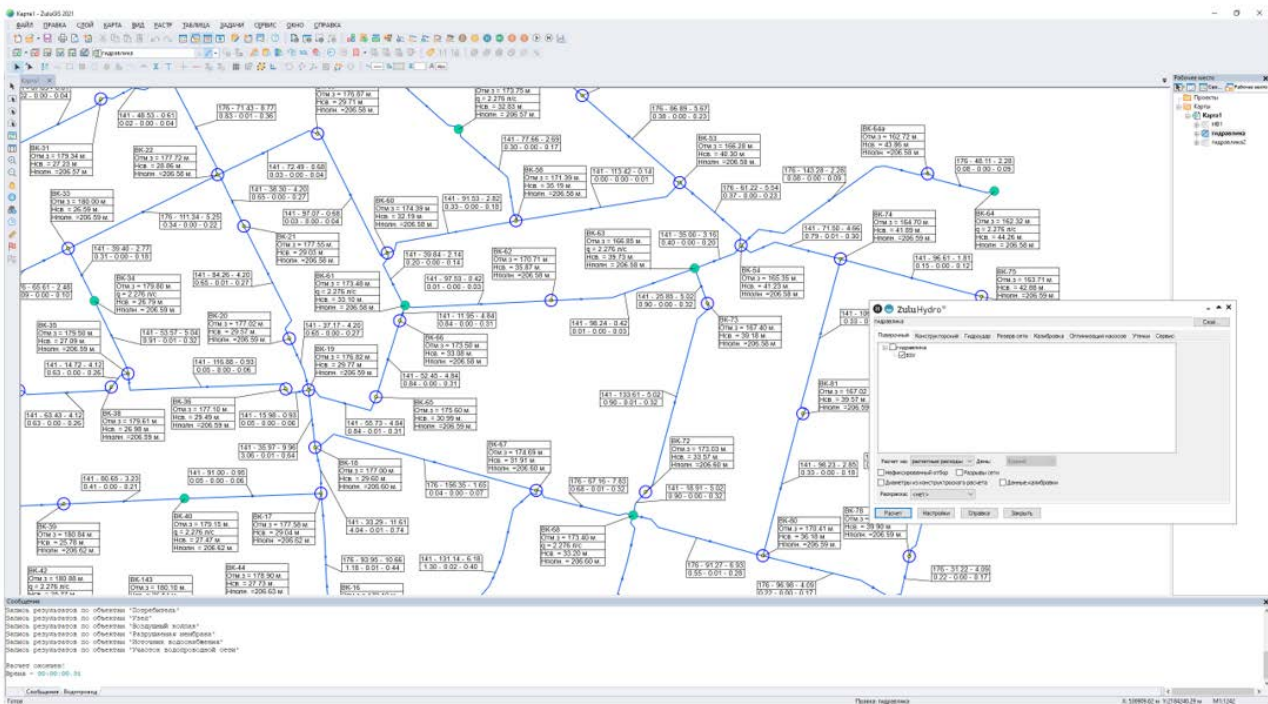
Карта1 - ZuluGIS 2021

ФАЙЛ ПРАВКА СЛОЙ КАРТА ВИД РАСТР ТАБЛИЦА ЗАДАЧИ СЕРВИС ОКНО СПРАВКА

гидравлика

Рабочее место

Проекты
Карты
Карта1
НВ1
гидравлика
гидравлика2

ZuluHydro

гидравлика

Поверочный Конструкторский Гидроудар Резерв сети Калибровка Оптимизация насосов Утечки Сервис

гидравлика
ВЗУ

Расчет на: расчетные расходы

Нефиксированный отбор
Разрывы сети
Диаметры из конструкторского расчета
Данные калибровки

Расчет Настройки Справка Закрыть

ВК-31
Отм.з = 179.34 м.
Нсв. = 27.23 м.
Нполн. =206.57 м.

ВК-22
Отм.з = 177.72 м.
Нсв. = 28.86 м.
Нполн. =206.58 м.

ВК-33
Отм.з = 180.00 м.
Нсв. = 26.59 м.
Нполн. =206.59 м.

ВК-34
Отм.з = 179.80 м.
q = 2.276 л/с
Нсв. = 26.79 м.
Нполн. =206.59 м.

ВК-35
Отм.з = 179.50 м.
Нсв. = 27.09 м.
Нполн. =206.59 м.

ВК-36
Отм.з = 177.10 м.
Нсв. = 29.49 м.
Нполн. =206.59 м.

ВК-38
Отм.з = 179.61 м.
Нсв. = 26.98 м.
Нполн. =206.59 м.

ВК-20
Отм.з = 177.02 м.
Нсв. = 29.57 м.
Нполн. =206.59 м.

ВК-21
Отм.з = 177.55 м.
Нсв. = 29.03 м.
Нполн. =206.58 м.

ВК-60
Отм.з = 174.39 м.
Нсв. = 32.19 м.
Нполн. =206.58 м.

ВК-61
Отм.з = 173.48 м.
q = 2.276 л/с
Нсв. = 33.10 м.
Нполн. =206.58 м.

ВК-19
Отм.з = 176.82 м.
Нсв. = 29.77 м.
Нполн. =206.59 м.

ВК-62
Отм.з = 170.71 м.
Нсв. = 35.87 м.
Нполн. =206.58 м.

ВК-63
Отм.з = 166.85 м.
q = 2.276 л/с
Нсв. = 39.73 м.
Нполн. =206.58 м.

ВК-64
Отм.з = 165.35 м.
Нсв. = 41.23 м.
Нполн. =206.58 м.

ВК-66
Отм.з = 173.50 м.
Нсв. = 33.08 м.
Нполн. =206.58 м.

ВК-65
Отм.з = 175.60 м.
Нсв. = 30.99 м.
Нполн. =206.59 м.

ВК-56
Отм.з = 171.39 м.
Нсв. = 35.19 м.
Нполн. =206.58 м.

ВК-53
Отм.з = 166.28 м.
Нсв. = 40.30 м.
Нполн. =206.58 м.

ВК-64а
Отм.з = 162.72 м.
Нсв. = 43.86 м.
Нполн. =206.58 м.

ВК-74
Отм.з = 164.70 м.
Нсв. = 41.89 м.
Нполн. =206.59 м.

ВК-64
Отм.з = 162.32 м.
q = 2.276 л/с
Нсв. = 44.26 м.
Нполн. =206.58 м.

ВК-75
Отм.з = 163.71 м.
Нсв. = 42.88 м.
Нполн. =206.59 м.

ВК-73
Отм.з = 167.40 м.
Нсв. = 39.18 м.
Нполн. =206.58 м.

ВК-81
Отм.з = 167.02 м.
Нсв. = 39.57 м.
Нполн. =206.59 м.

ВК-72
Отм.з = 173.03 м.
Нсв. = 33.57 м.
Нполн. =206.60 м.

ВК-67
Отм.з = 174.69 м.
Нсв. = 31.91 м.
Нполн. =206.60 м.

ВК-68
Отм.з = 173.40 м.
q = 2.276 л/с
Нсв. = 33.20 м.
Нполн. =206.60 м.

ВК-80
Отм.з = 170.41 м.
Нсв. = 36.18 м.
Нполн. =206.59 м.

ВК-18
Отм.з = 177.00 м.
Нсв. = 29.60 м.
Нполн. =206.60 м.

ВК-17
Отм.з = 177.58 м.
Нсв. = 29.04 м.
Нполн. =206.62 м.

ВК-40
Отм.з = 179.15 м.
q = 2.276 л/с
Нсв. = 27.47 м.
Нполн. =206.62 м.

ВК-39
Отм.з = 180.84 м.
Нсв. = 25.78 м.
Нполн. =206.62 м.

ВК-42
Отм.з = 180.88 м.
q = 2.276 л/с

ВК-143
Отм.з = 180.10 м.

ВК-44
Отм.з = 178.90 м.
Нсв. = 27.73 м.
Нполн. =206.63 м.

ВК-16

141 - 48.53 - 0.61
0.02 - 0.00 - 0.04

176 - 71.43 - 8.77
0.63 - 0.01 - 0.36

141 - 72.49 - 0.68
0.03 - 0.00 - 0.04

141 - 38.30 - 4.20
0.65 - 0.00 - 0.27

141 - 97.07 - 0.68
0.03 - 0.00 - 0.04

176 - 111.34 - 5.20
0.34 - 0.00 - 0.22

141 - 39.40 - 2.77
0.31 - 0.00 - 0.18

141 - 84.26 - 4.20
0.65 - 0.01 - 0.27

141 - 53.57 - 5.04
0.91 - 0.01 - 0.32

141 - 14.72 - 4.13
0.63 - 0.00 - 0.26

141 - 116.88 - 0.93
0.05 - 0.00 - 0.06

141 - 63.43 - 4.12
0.63 - 0.00 - 0.26

141 - 15.98 - 0.93
0.05 - 0.00 - 0.06

141 - 37.17 - 4.20
0.65 - 0.00 - 0.27

141 - 55.73 - 4.84
0.84 - 0.01 - 0.31

141 - 35.97 - 9.90
3.06 - 0.01 - 0.64

141 - 91.00 - 0.95
0.05 - 0.00 - 0.06

141 - 80.65 - 3.23
0.41 - 0.00 - 0.21

141 - 30.29 - 11.61
4.04 - 0.01 - 0.74

176 - 93.95 - 10.66
1.18 - 0.01 - 0.44

141 - 131.14 - 5.18
1.30 - 0.02 - 0.40

176 - 156.35 - 1.65
0.04 - 0.00 - 0.07

141 - 77.56 - 2.69
0.30 - 0.00 - 0.17

141 - 91.53 - 2.82
0.33 - 0.00 - 0.18

141 - 113.42 - 0.18
0.00 - 0.00 - 0.01

141 - 39.84 - 2.14
0.20 - 0.00 - 0.14

141 - 97.53 - 0.42
0.01 - 0.00 - 0.03

141 - 11.95 - 4.84
0.84 - 0.00 - 0.31

141 - 52.45 - 4.84
0.84 - 0.00 - 0.31

141 - 25.83 - 5.02
0.90 - 0.00 - 0.32

141 - 98.24 - 0.42
0.01 - 0.00 - 0.03

141 - 35.00 - 3.16
0.40 - 0.00 - 0.20

176 - 86.89 - 5.67
0.38 - 0.00 - 0.23

176 - 143.28 - 2.25
0.08 - 0.00 - 0.09

176 - 51.22 - 5.54
0.37 - 0.00 - 0.23

176 - 48.11 - 2.28
0.08 - 0.00 - 0.09

141 - 71.58 - 4.66
0.79 - 0.01 - 0.30

141 - 96.61 - 1.81
0.15 - 0.00 - 0.12

141 - 133.61 - 5.02
0.90 - 0.01 - 0.32

176 - 97.15 - 7.83
0.68 - 0.01 - 0.32

141 - 18.91 - 5.02
0.90 - 0.00 - 0.32

141 - 96.23 - 2.85
0.33 - 0.00 - 0.18

176 - 91.27 - 6.93
0.55 - 0.01 - 0.28

176 - 96.98 - 4.09
0.22 - 0.00 - 0.17

176 - 31.22 - 4.09
0.22 - 0.00 - 0.17

Сообщения
Запись результатов по объектам "Потребитель"
Запись результатов по объектам "Узел"
Запись результатов по объектам "Воздушный колпак"
Запись результатов по объектам "Разрушаемая мембрана"
Запись результатов по объектам "Источник водоснабжения"
Запись результатов по объектам "Участок водопроводной сети"

Расчет окончен!
Время = 00:00:00.31

Сообщения : Водопровод

Готов

Правка: гидравлика